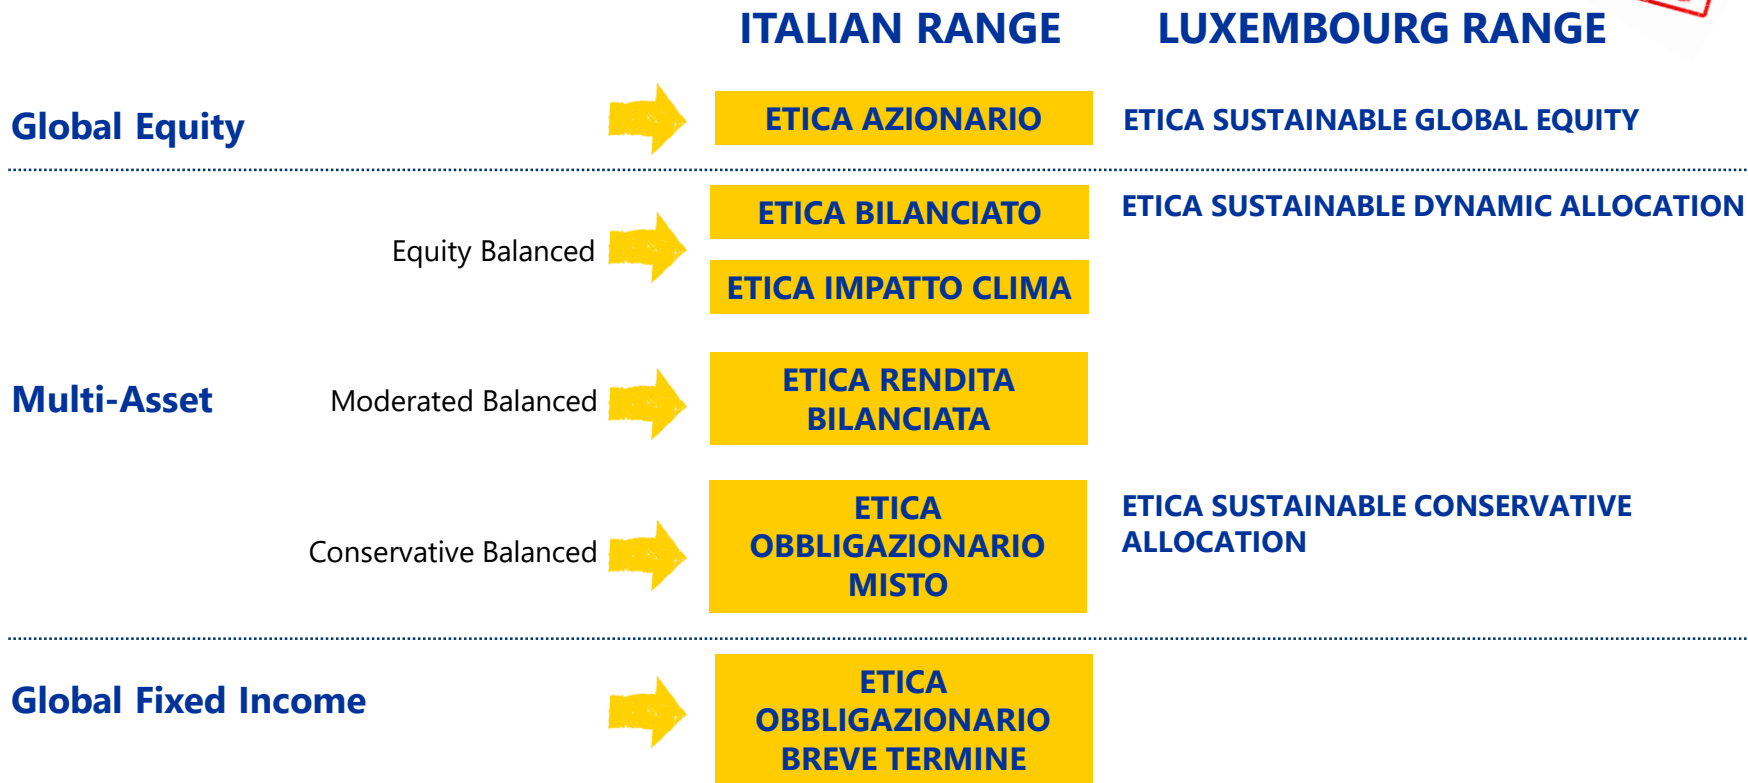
ITALIAN RANGE

LUXEMBOURG RANGE

Global Equity

ETICA AZIONARIO

ETICA SUSTAINABLE GLOBAL EQUITY

Equity Balanced

ETICA BILANCIATO

ETICA IMPATTO CLIMA

ETICA SUSTAINABLE DYNAMIC ALLOCATION

Multi-Asset

Moderated Balanced

ETICA RENDITA BILANCIATA

Conservative Balanced

ETICA OBBLIGAZIONARIO MISTO

ETICA SUSTAINABLE CONSERVATIVE ALLOCATION

Global Fixed Income

ETICA OBBLIGAZIONARIO BREVE TERMINE